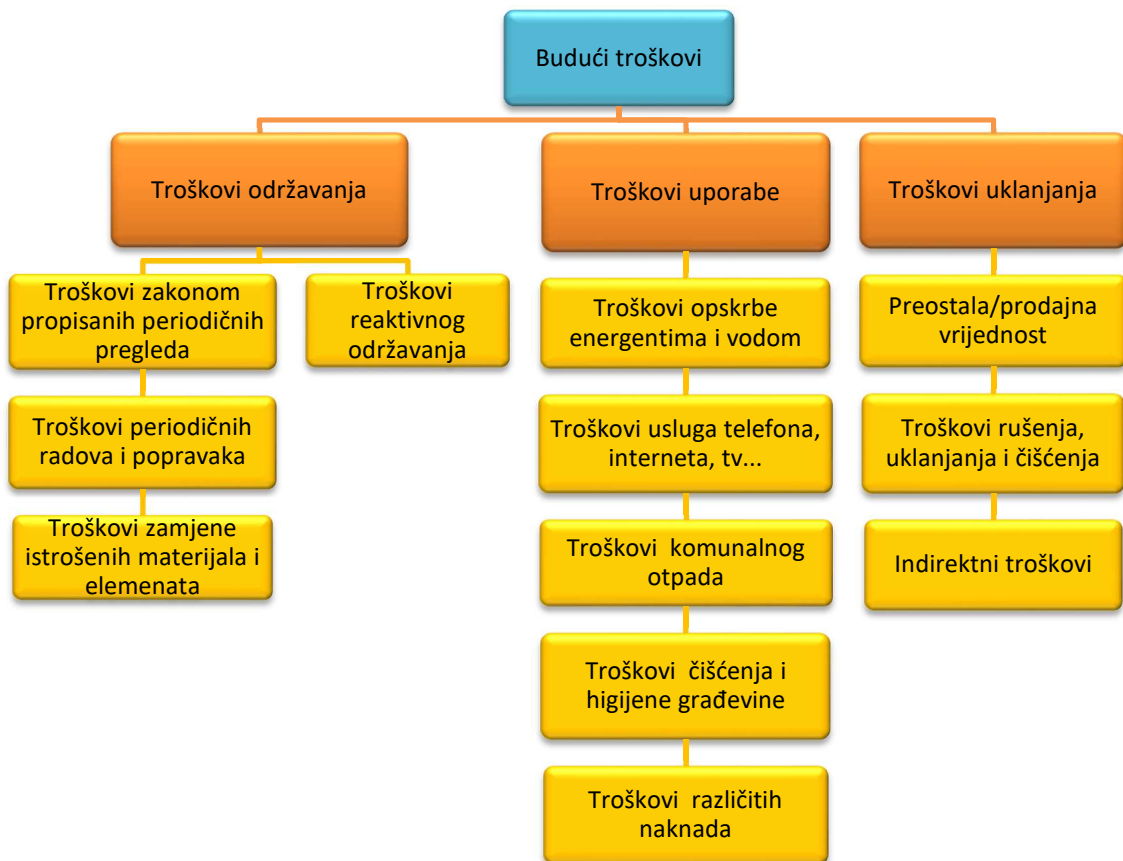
Budući troškovi

Troškovi održavanja

Troškovi zakonom propisanih periodičnih pregleda

Troškovi periodičnih radova i popravaka

Troškovi zamjene istrošenih materijala i elemenata

Troškovi reaktivnog održavanja

Troškovi uporabe

Troškovi opskrbe energentima i vodom

Troškovi usluga telefona, interneta, tv...

Troškovi komunalnog otpada

Troškovi čišćenja i higijene građevine

Troškovi različitih naknada

Troškovi uklanjanja

Preostala/prodajna vrijednost

Troškovi rušenja, uklanjanja i čišćenja

Indirektni troškovi